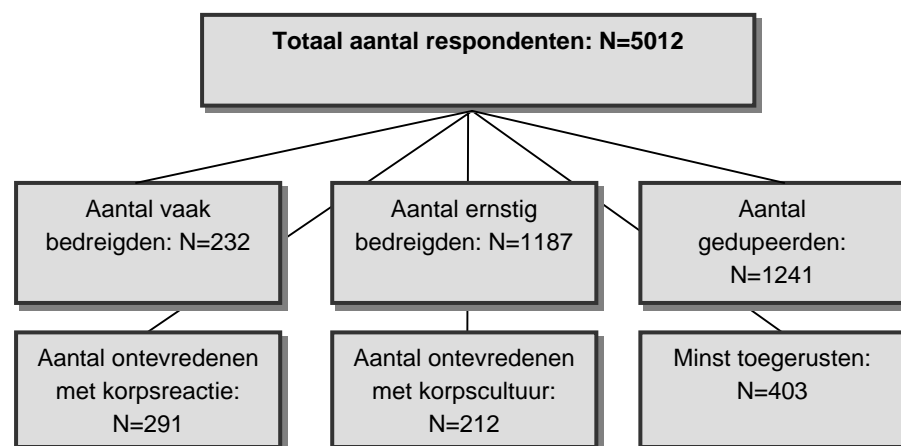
Totaal aantal respondenten: N=5012

Aantal vaak bedreigden: N=232

Aantal ernstig bedreigden: N=1187

Aantal gedupeerden: N=1241

Aantal ontevredenen met korpsreactie: N=291

Aantal ontevredenen met korpscultuur: N=212

Minst toegerusten: N=403